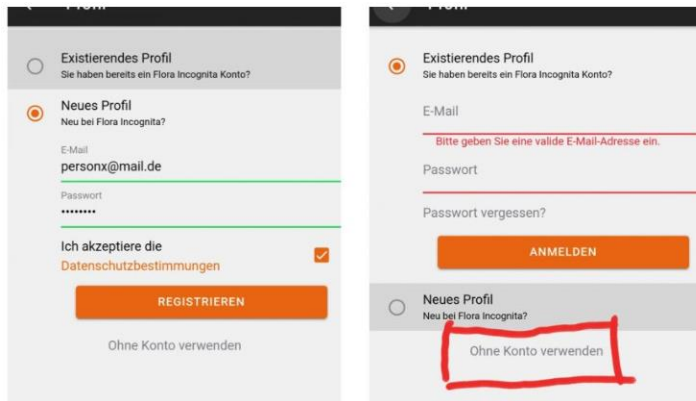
Profil

Existierendes Profil
Sie haben bereits ein Flora Incognita Konto?

Neues Profil
Neu bei Flora Incognita?

E-Mail
personx@mail.de

Passwort
••••••••

Ich akzeptiere die
Datenschutzbestimmungen

REGISTRIEREN

Ohne Konto verwenden

Profil

Existierendes Profil
Sie haben bereits ein Flora Incognita Konto?

E-Mail
Bitte geben Sie eine valide E-Mail-Adresse ein.

Passwort

Passwort vergessen?

ANMELDEN

Neues Profil
Neu bei Flora Incognita?

Ohne Konto verwenden